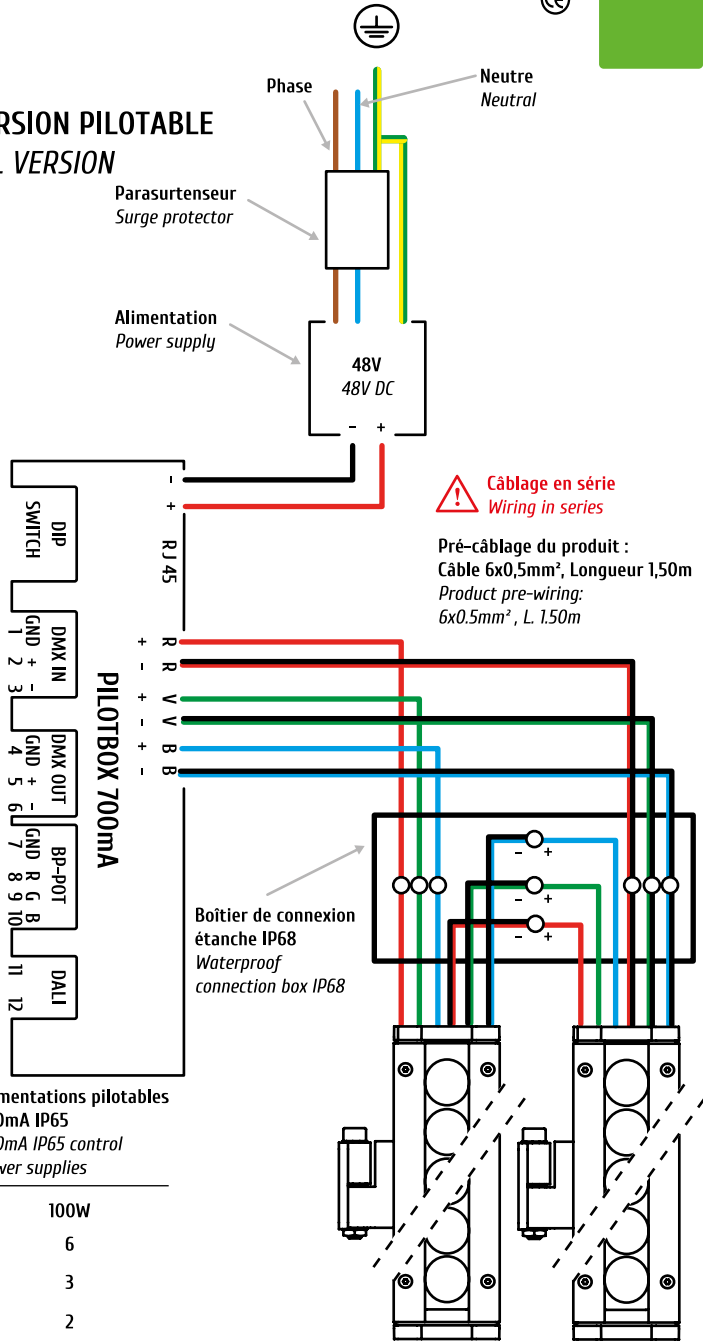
RSION PILOTABLE
L VERSION

Phase

Neutre
Neutral

Parasurtenseur
Surge protector

Alimentation
Power supply

48V
48V DC

- +

Câblage en série
Wiring in series

Pré-câblage du produit :
Câble 6x0,5mm², Longueur 1,50m
Product pre-wiring:
6x0.5mm², L. 1.50m

DIP SWITCH

- +

RJ 45

DMX IN
GND + -
1 2 3

DMX OUT
GND + -
4 5 6

BP-POT
GND R G B
7 8 9 10

DALI
11 12

PILOTBOX 700mA

+ R
- R
+ V
- V
+ B
- B

- +
- +
- +

Boîtier de connexion étanche IP68
Waterproof connection box IP68

mentations pilotables
0mA IP65
0mA IP65 control
wer supplies

100W
6
3
2